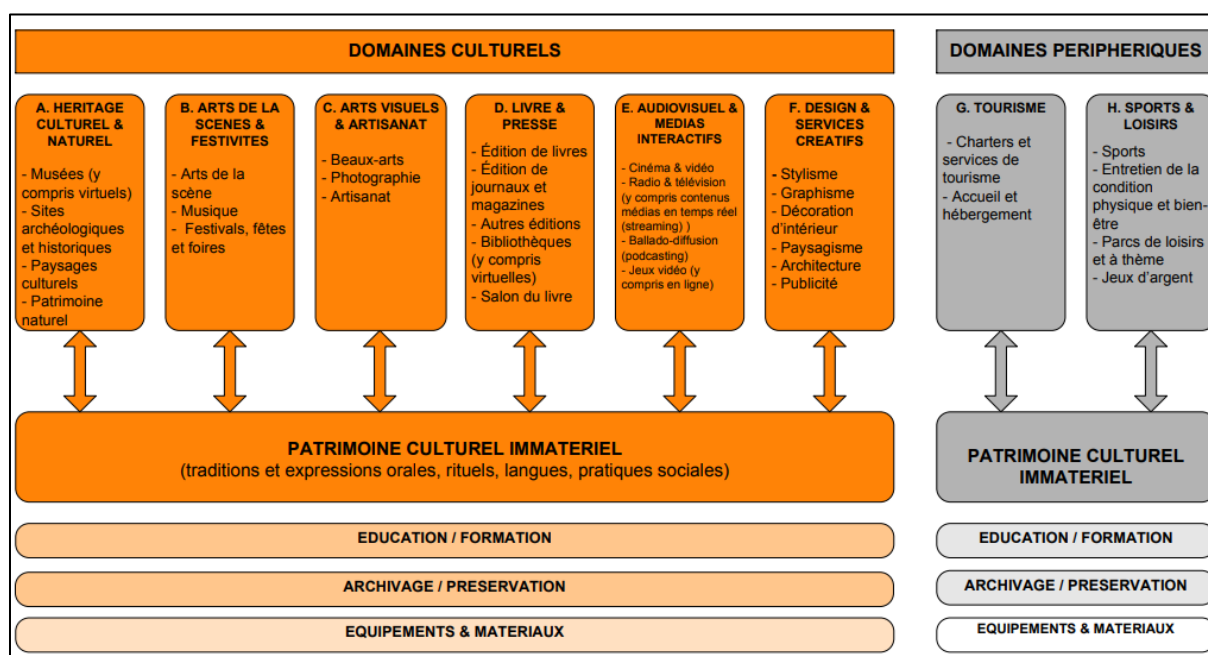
DOMAINES CULTURELS

A. HERITAGE CULTUREL & NATUREL

- Musées (y compris virtuels)
- Sites archéologiques et historiques
- Paysages culturels
- Patrimoine naturel

B. ARTS DE LA SCENES & FESTIVITES

- Arts de la scène
- Musique
- Festivals, fêtes et foires

C. ARTS VISUELS & ARTISANAT

- Beaux-arts
- Photographie
- Artisanat

D. LIVRE & PRESSE

- Édition de livres
- Édition de journaux et magazines
- Autres éditions
- Bibliothèques (y compris virtuelles)
- Salon du livre

E. AUDIOVISUEL & MEDIAS INTERACTIFS

- Cinéma & vidéo
- Radio & télévision (y compris contenus médias en temps réel (streaming) )
- Ballado-diffusion (podcasting)
- Jeux vidéo (y compris en ligne)

F. DESIGN & SERVICES CREATIFS

- Stylisme
- Graphisme
- Décoration d'intérieur
- Paysagisme
- Architecture
- Publicité

PATRIMOINE CULTUREL IMMATERIEL
(traditions et expressions orales, rituels, langues, pratiques sociales)

EDUCATION / FORMATION

ARCHIVAGE / PRESERVATION

EQUIPEMENTS & MATERIAUX

DOMAINES PERIPHERIQUES

G. TOURISME

- Charters et services de tourisme
- Accueil et hébergement

H. SPORTS & LOISIRS

- Sports
- Entretien de la condition physique et bien-être
- Parcs de loisirs et à thème
- Jeux d'argent

PATRIMOINE CULTUREL IMMATERIEL

EDUCATION / FORMATION

ARCHIVAGE / PRESERVATION

EQUIPEMENTS & MATERIAUX